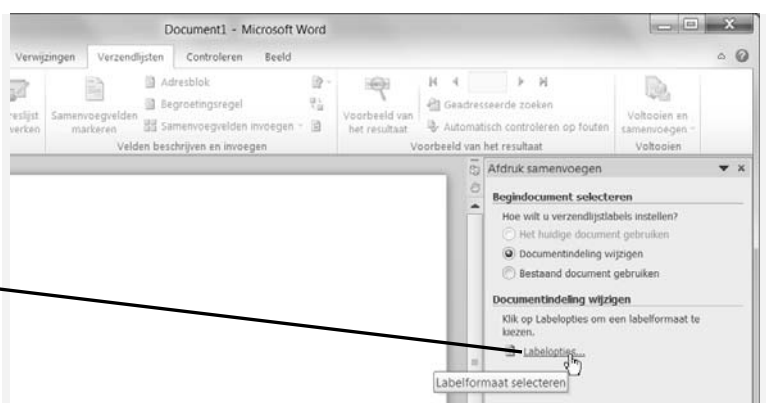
Document1 - Microsoft Word

Verwijzingen Verzendlijsten Controleren Beeld

reslijst werken Samenvoegvelden markeren Adresblok Begroetingsregel Samenvoegvelden invoegen Velden beschrijven en invoegen

Voorbeeld van het resultaat Geadresseerde zoeken Automatisch controleren op fouten Voorbeeld van het resultaat

Voltooien en samenvoegen Voltooien

Afdruk samenvoegen

Begindocument selecteren

Hoe wilt u verzendlijstlabels instellen?

Het huidige document gebruiken

Documentindeling wijzigen

Bestaand document gebruiken

Documentindeling wijzigen

Klik op Labelopties om een labelformaat te kiezen.

Labelopties...

Labelformaat selecteren